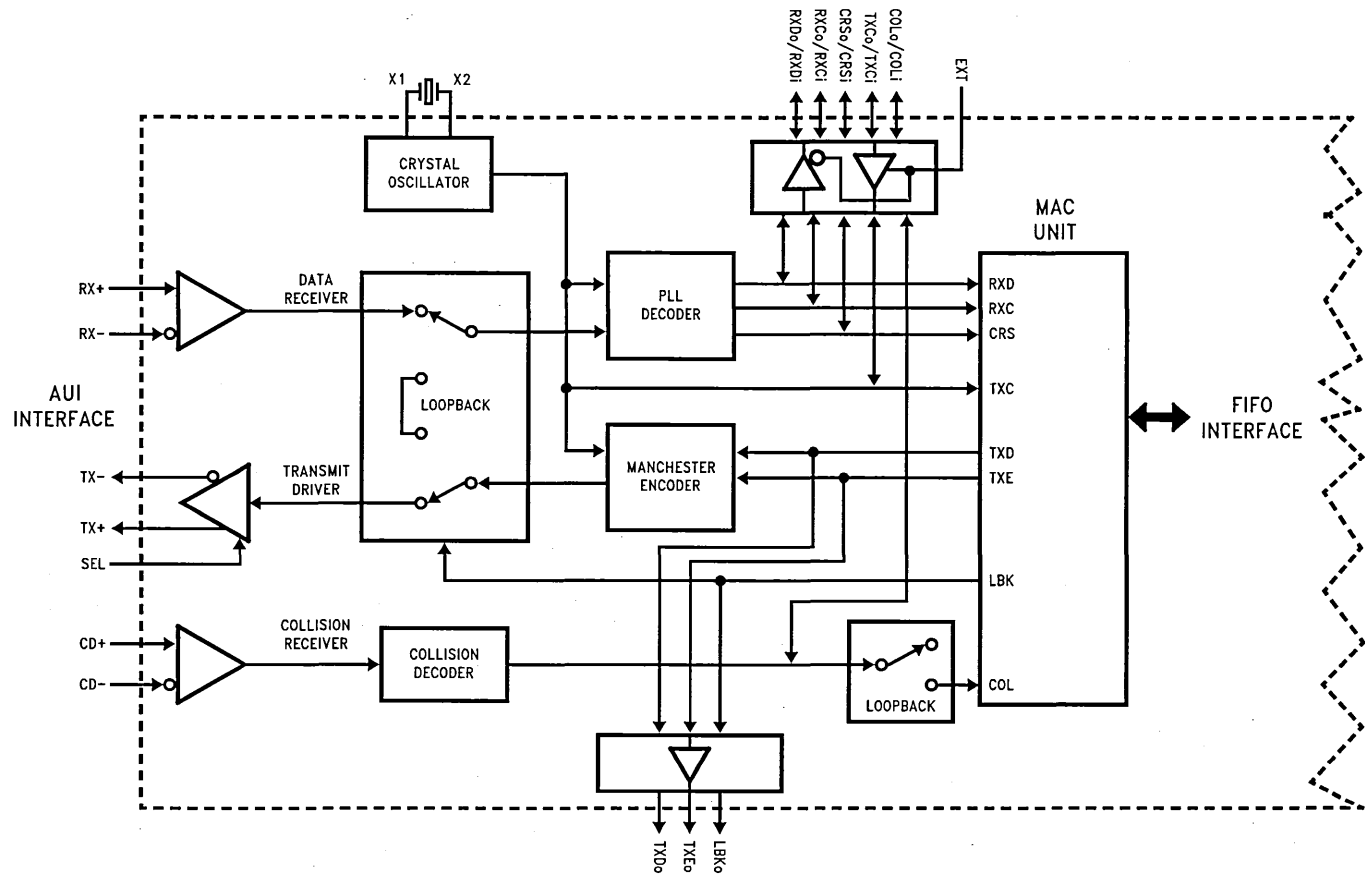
RXDo/RXDi
RXCo/RXCi
CRSo/CRSi
TXCo/TXCi
COLo/COLi
EXT

X1
X2

CRYSTAL OSCILLATOR

MAC UNIT

RX+
RX−
DATA RECEIVER

PLL DECODER

RXD
RXC
CRS

AUI INTERFACE

LOOPBACK

TXC

FIFO INTERFACE

MANCHESTER ENCODER

TXD
TXE

TX−
TX+
TRANSMIT DRIVER
SEL

LBK

CD+
CD−
COLLISION RECEIVER

COLLISION DECODER

LOOPBACK

COL

TXDo
TXEo
LBKo